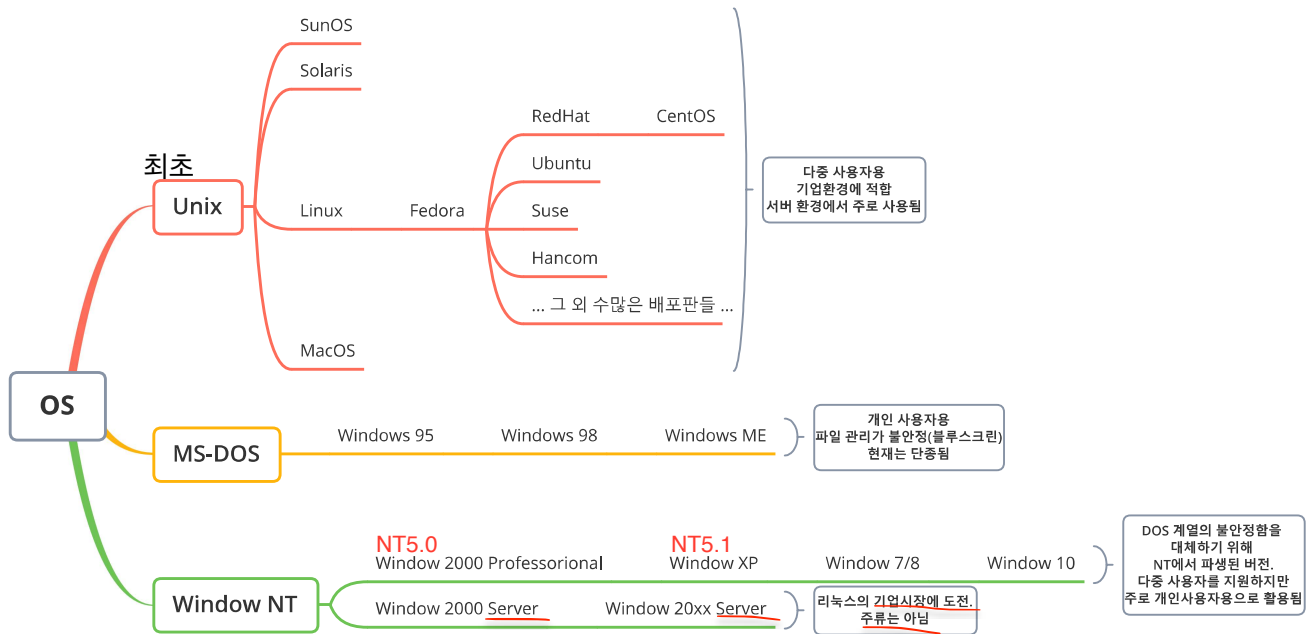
OS

최초
Unix

SunOS
Solaris
Linux
Fedora
RedHat
CentOS
Ubuntu
Suse
Hancom
... 그 외 수많은 배포판들 ...
MacOS

다중 사용자용
기업환경에 적합
서버 환경에서 주로 사용됨

MS-DOS
Windows 95
Windows 98
Windows ME

개인 사용자용
파일 관리가 불안정(블루스크린)
현재는 단종됨

Window NT
NT5.0
Window 2000 Professorional
NT5.1
Window XP
Window 7/8
Window 10

DOS 계열의 불안정함을 대체하기 위해 NT에서 파생된 버전.
다중 사용자를 지원하지만 주로 개인사용자용으로 활용됨

Window 2000 Server
Window 20xx Server

리눅스의 기업시장에 도전.
주류는 아님